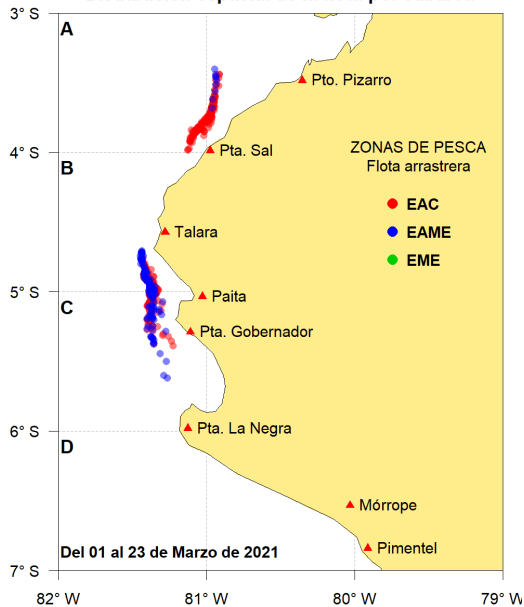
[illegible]

3° S
A
Pto. Pizarro
4° S
B
Pta. Sal
ZONAS DE PESCA
Flota arrastrera
EAC
EAME
EME
Talara
5° S
C
Paita
Pta. Gobernador
6° S
D
Pta. La Negra
Mórrope
Pimentel
Del 01 al 23 de Marzo de 2021
7° S
82° W
81° W
80° W
79° W